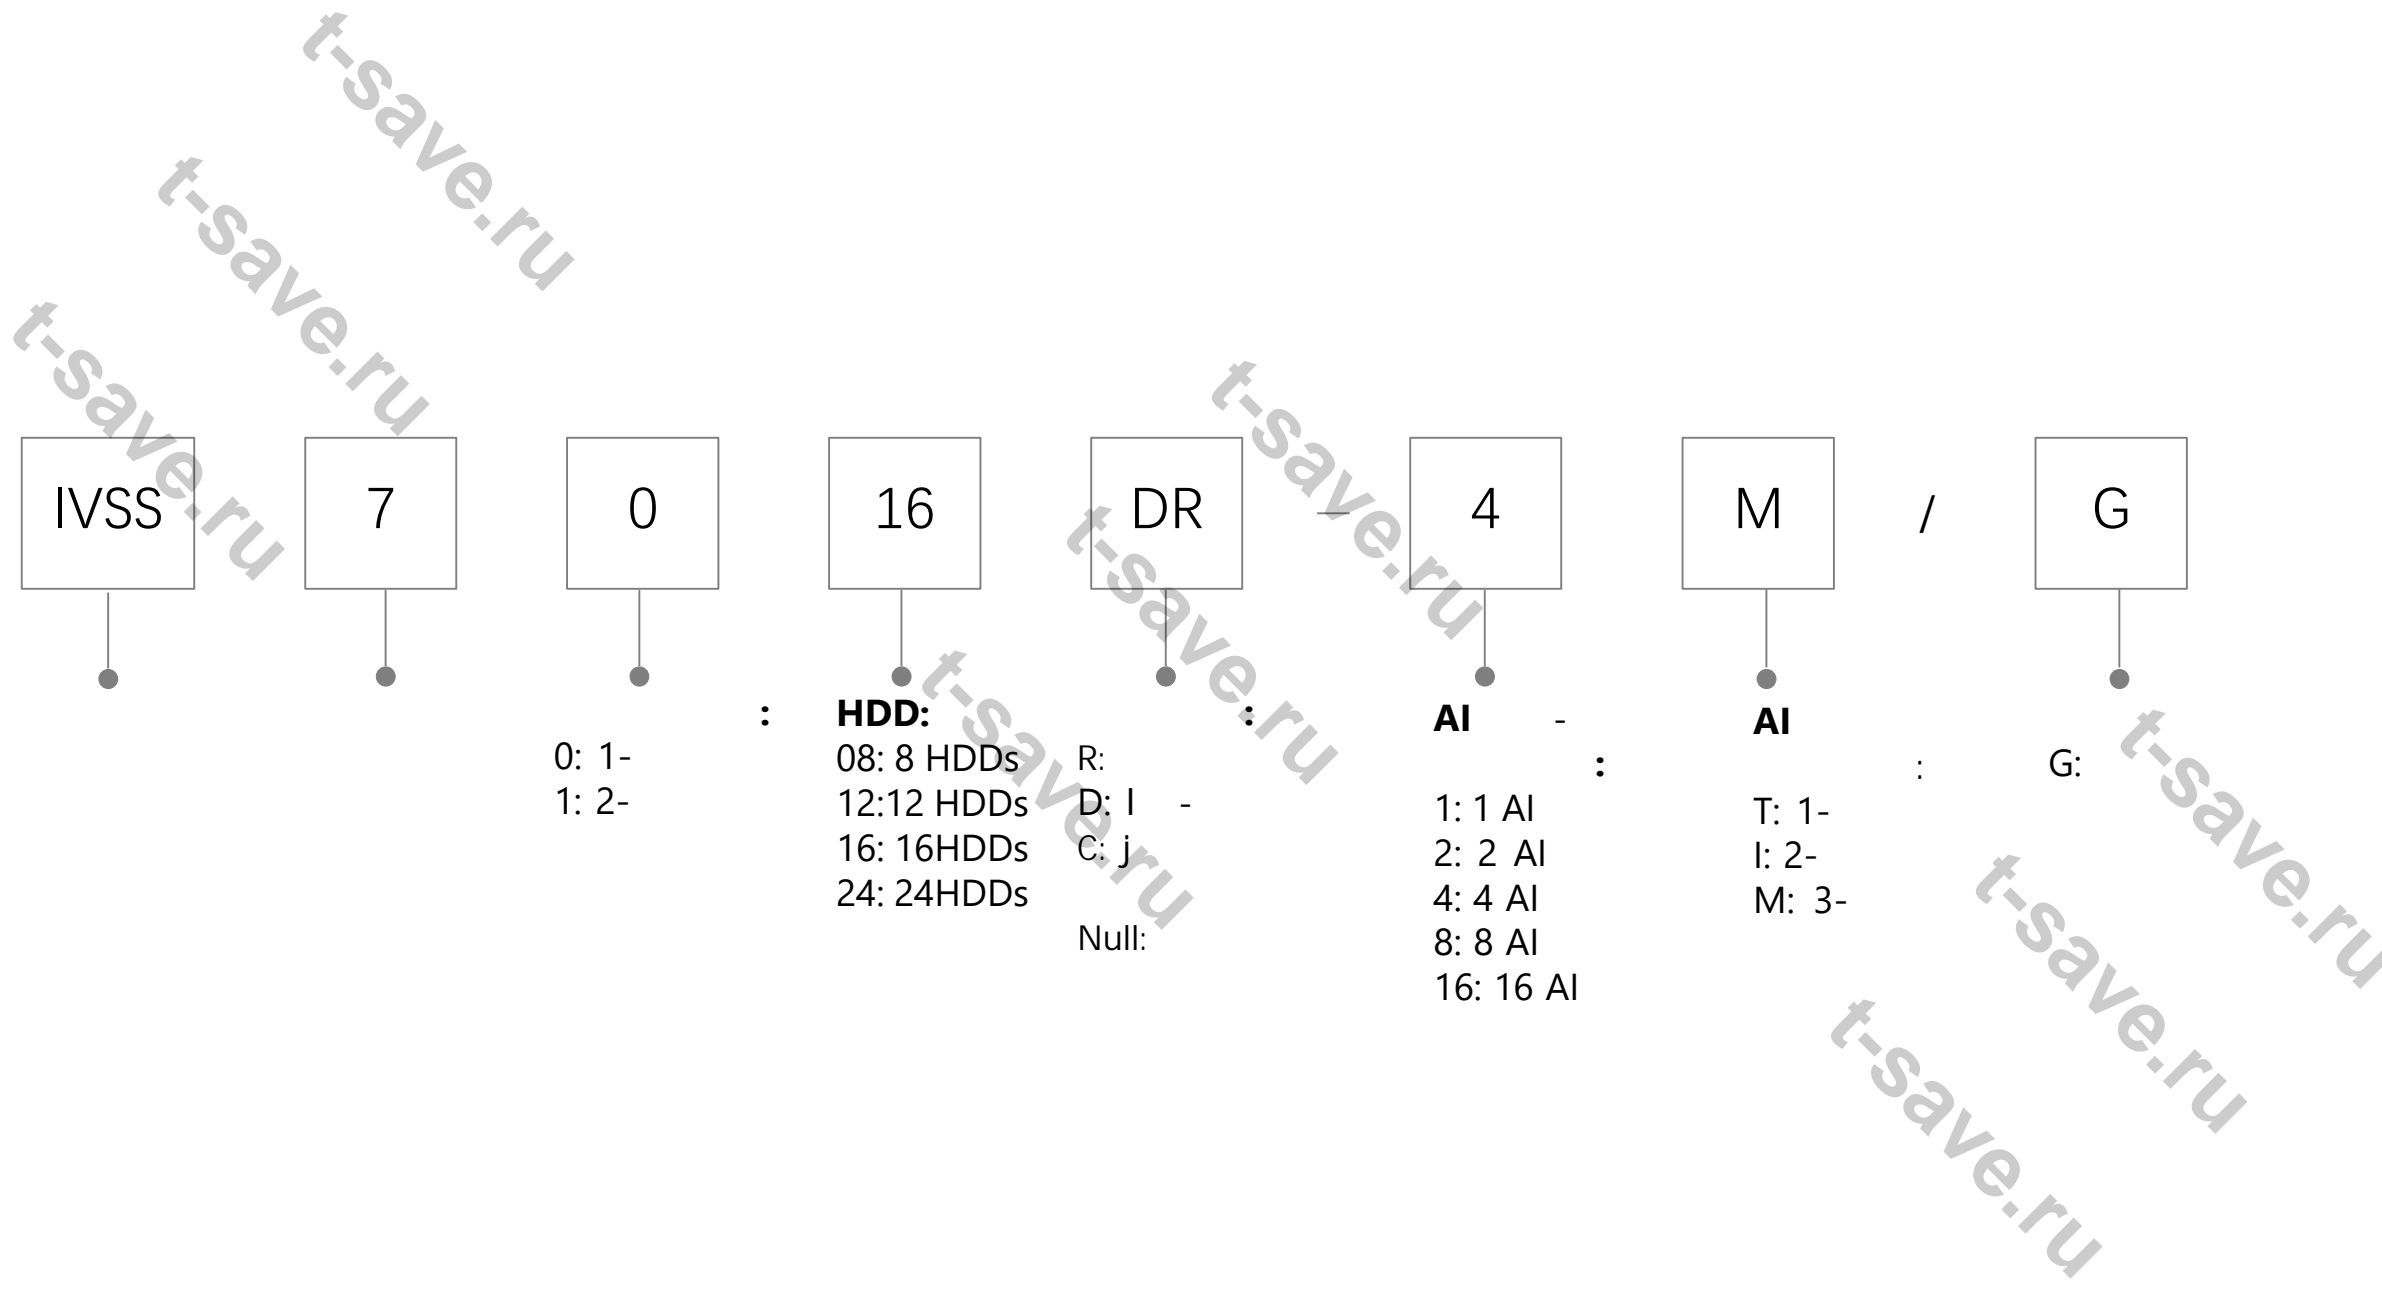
t-save.ru

IVSS 7 0 16 DR — 4 M / G

:

0: 1-
1: 2-

**HDD:**
08: 8 HDDs
12:12 HDDs
16: 16HDDs
24: 24HDDs

:

R:
D: I -
C: j

Null:

**AI** -

:

1: 1 AI
2: 2 AI
4: 4 AI
8: 8 AI
16: 16 AI

**AI**

:

T: 1-
I: 2-
M: 3-

G: